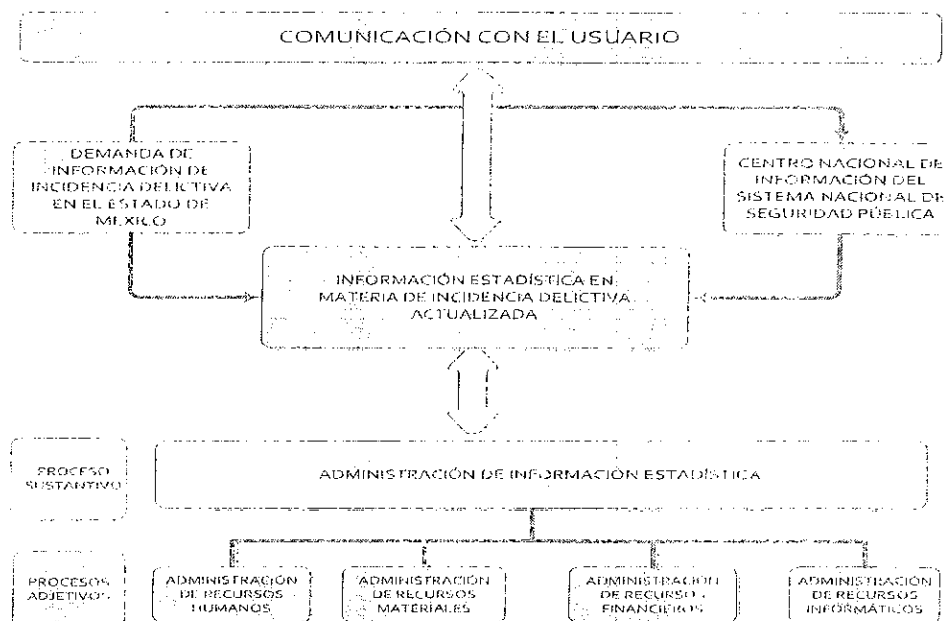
COMUNICACIÓN CON EL USUARIO

DEMANDA DE INFORMACIÓN DE INCIDENCIA DELICTIVA EN EL ESTADO DE MÉXICO

CENTRO NACIONAL DE INFORMACIÓN DEL SISTEMA NACIONAL DE SEGURIDAD PÚBLICA

INFORMACIÓN ESTADÍSTICA EN MATERIA DE INCIDENCIA DELICTIVA ACTUALIZADA

PROCESO SUSTANTIVO

ADMINISTRACIÓN DE INFORMACIÓN ESTADÍSTICA

PROCESOS ADJETIVOS

ADMINISTRACIÓN DE RECURSOS HUMANOS

ADMINISTRACIÓN DE RECURSOS MATERIALES

ADMINISTRACIÓN DE RECURSOS FINANCIEROS

ADMINISTRACIÓN DE RECURSOS INFORMÁTICOS